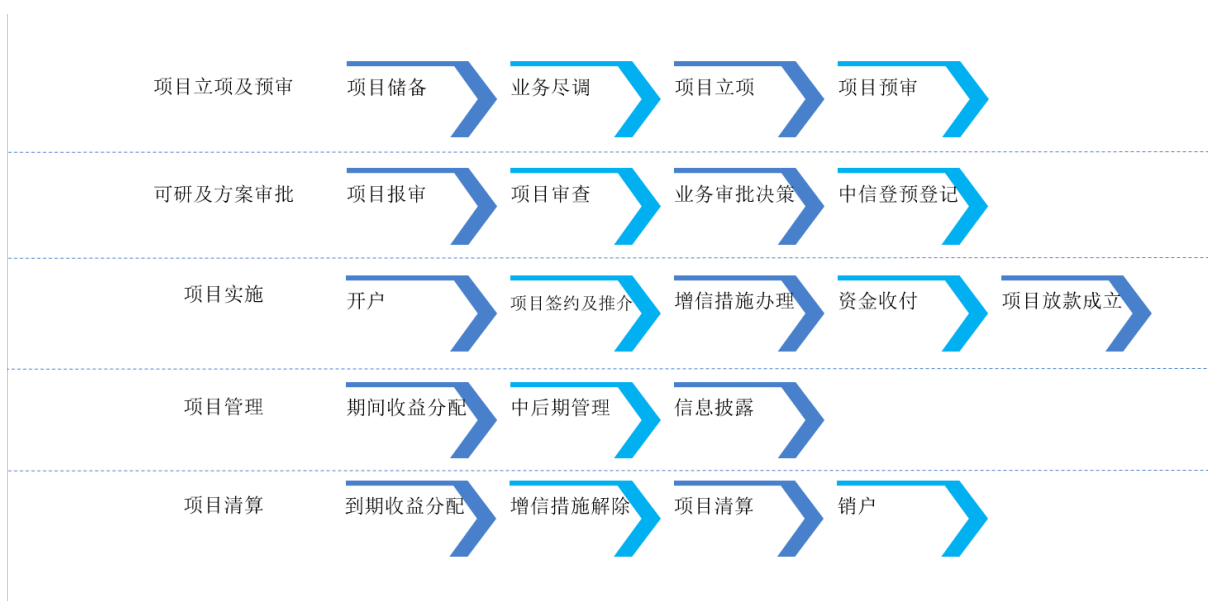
项目立项及预审
项目储备
业务尽调
项目立项
项目预审

可研及方案审批
项目报审
项目审查
业务审批决策
中信登预登记

项目实施
开户
项目签约及推介
增信措施办理
资金收付
项目放款成立

项目管理
期间收益分配
中后期管理
信息披露

项目清算
到期收益分配
增信措施解除
项目清算
销户